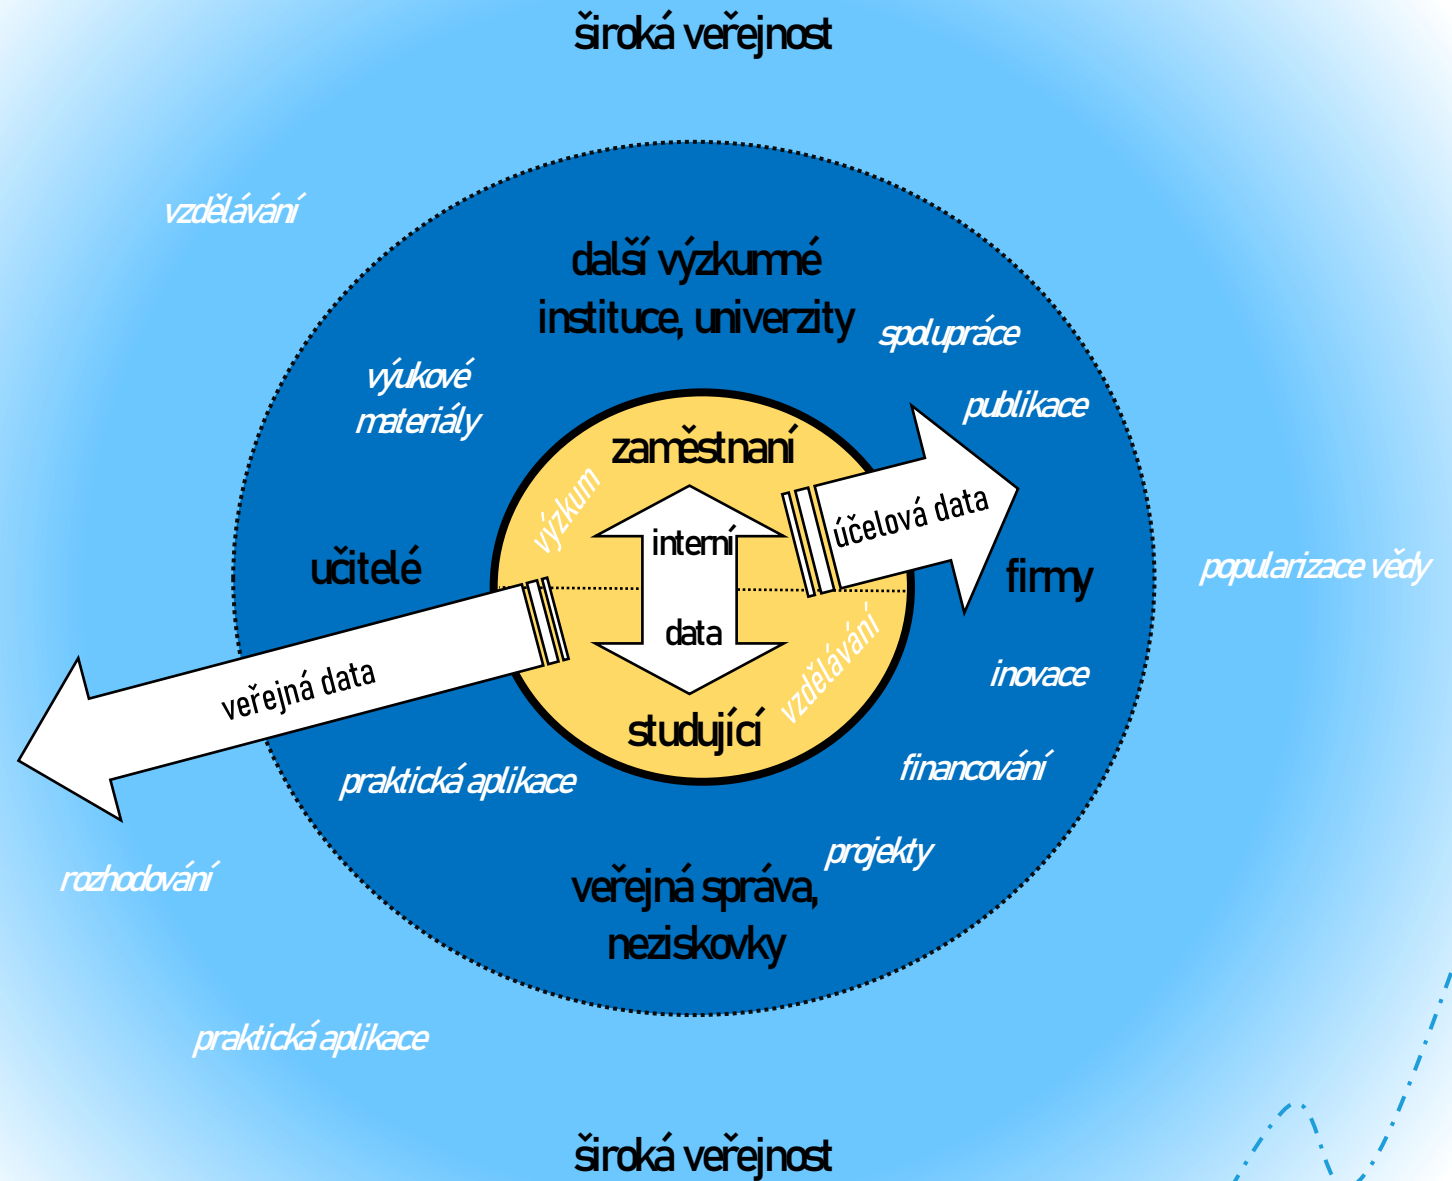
široká veřejnost

vzdělávání

další výzkumné instituce, univerzity

spolupráce

výukové materiály

publikace

zaměstnaní

výzkum

interní

data

účelová data

učitelé

firmy

popularizace vědy

veřejná data

vzdělávání

inovace

studující

praktická aplikace

financování

projekty

rozhodování

veřejná správa, neziskovky

praktická aplikace

široká veřejnost